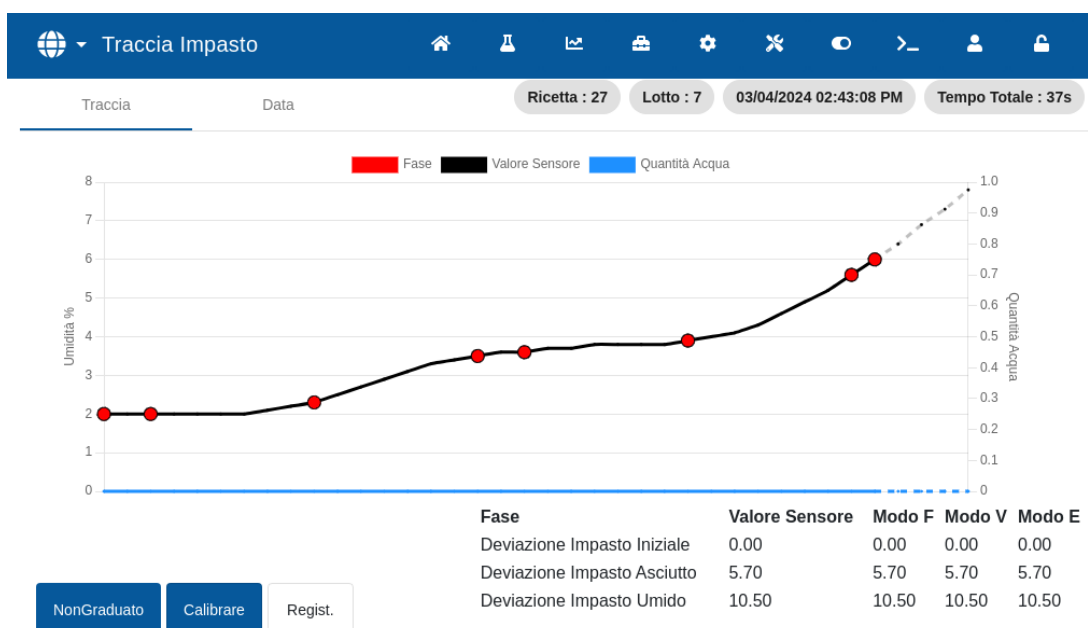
Traccia Impasto

Traccia Data

Ricetta : 27 Lotto : 7 03/04/2024 02:43:08 PM Tempo Totale : 37s

Fase Valore Sensore Quantità Acqua

8
7
6
5
4
3
2
1
0

Umidità %

1.0
0.9
0.8
0.7
0.6
0.5
0.4
0.3
0.2
0.1
0

Quantità Acqua

| Fase | Valore Sensore | Modo F | Modo V | Modo E |
|---|---|---|---|---|
| Deviazione Impasto Iniziale | 0.00 | 0.00 | 0.00 | 0.00 |
| Deviazione Impasto Asciutto | 5.70 | 5.70 | 5.70 | 5.70 |
| Deviazione Impasto Umido | 10.50 | 10.50 | 10.50 | 10.50 |

NonGraduato Calibrare Regist.